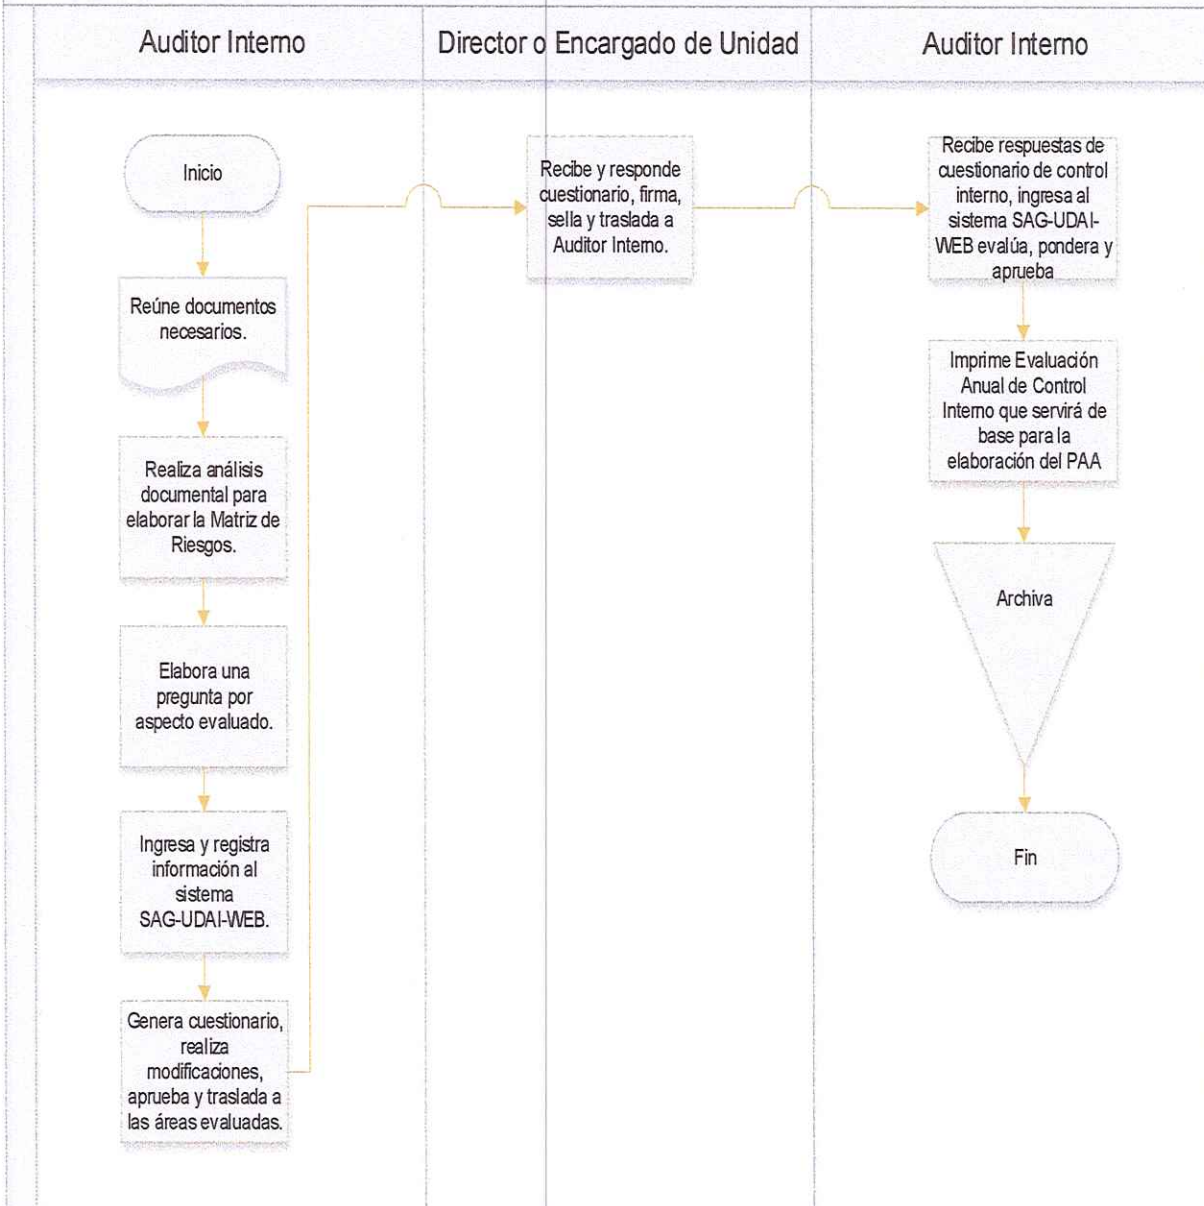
Auditor Interno

Director o Encargado de Unidad

Auditor Interno

Inicio

Reúne documentos necesarios.

Realiza análisis documental para elaborar la Matriz de Riesgos.

Elabora una pregunta por aspecto evaluado.

Ingresa y registra información al sistema SAG-UDAI-WEB.

Genera cuestionario, realiza modificaciones, aprueba y traslada a las áreas evaluadas.

Recibe y responde cuestionario, firma, sella y traslada a Auditor Interno.

Recibe respuestas de cuestionario de control interno, ingresa al sistema SAG-UDAI-WEB evalúa, pondera y aprueba

Imprime Evaluación Anual de Control Interno que servirá de base para la elaboración del PAA

Archiva

Fin